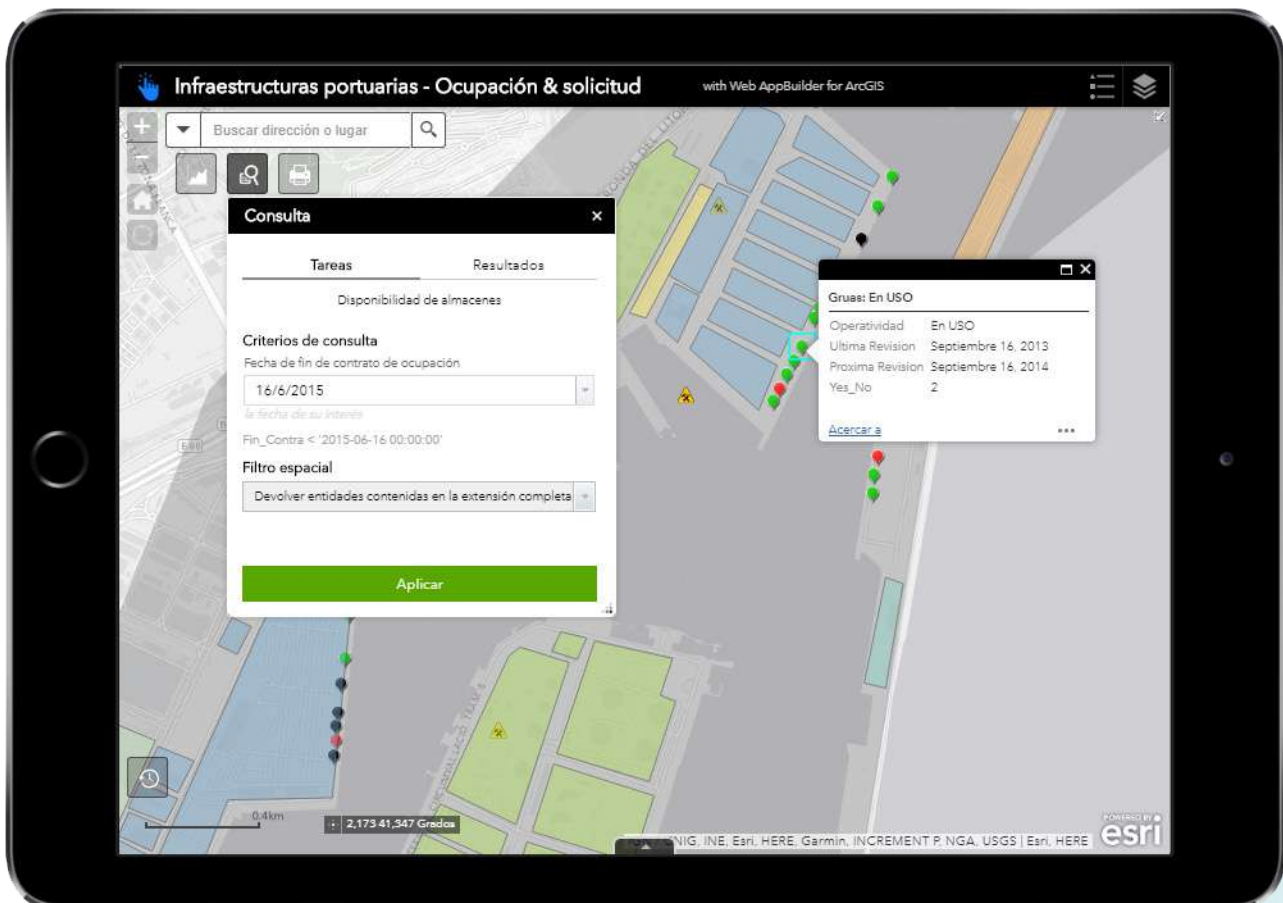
Infraestructuras portuarias - Ocupación & solicitud

with Web AppBuilder for ArcGIS

Buscar dirección o lugar

Consulta

Tareas

Resultados

Disponibilidad de almacenes

Criterios de consulta

Fecha de fin de contrato de ocupación

16/6/2015

la fecha de su interés

Fin_Contra < '2015-06-16 00:00:00'

Filtro espacial

Devolver entidades contenidas en la extensión completa

Aplicar

Gruas: En USO

| | |
|---|---|
| Operatividad | En USO |
| Ultima Revision | Septiembre 16, 2013 |
| Proxima Revision | Septiembre 16, 2014 |
| Yes_No | 2 |

Acercar a

...

0.4km

2,173 41,547 Grados

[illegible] CNIG, INE, Esri, HERE, Garmin, INCREMENT P, NGA, USGS | Esri, HERE

POWERED BY esri